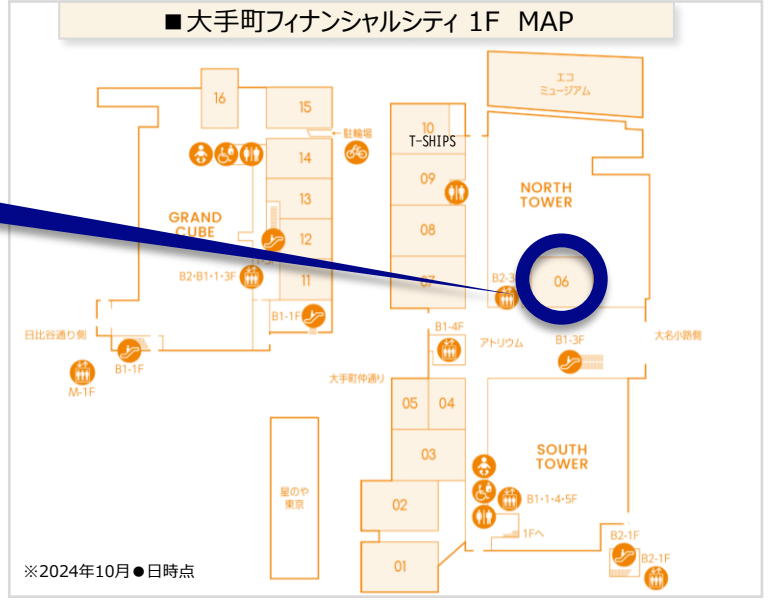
■大手町フィナンシャルシティ 1F MAP

エコ
ミュージアム

16
15
駐輪場
14
13
12
11
GRAND
CUBE
B2・B1・1・3F
B1-1F
日比谷通り側
B1-1F
M-1F

10
T-SHIPS
09
08
07
NORTH
TOWER
B2-3
06
B1-4F
アトリウム
B1-3F
大名小路側
大手町仲通り
05
04
03
02
01
星のや
東京
SOUTH
TOWER
B1・1・4・5F
1Fへ
B2-1F
B2-1F

※2024年10月●日時点